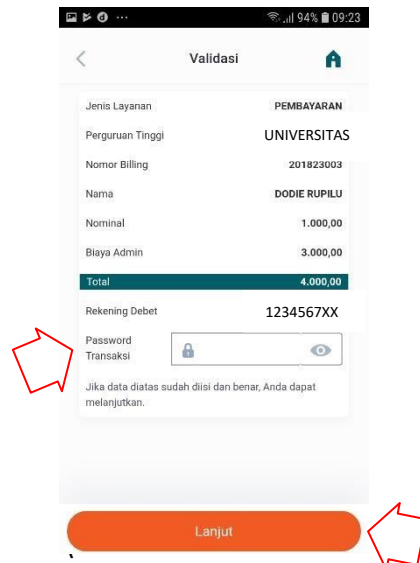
94% 09:23

Validasi

| | |
|---|---|
| Jenis Layanan | PEMBAYARAN |
| Perguruan Tinggi | UNIVERSITAS |
| Nomor Billing | 201823003 |
| Nama | DODIE RUPILU |
| Nominal | 1.000,00 |
| Biaya Admin | 3.000,00 |
| Total | 4.000,00 |
| Rekening Debet | 1234567XX |

Password Transaksi

Jika data diatas sudah diisi dan benar, Anda dapat melanjutkan.

Lanjut